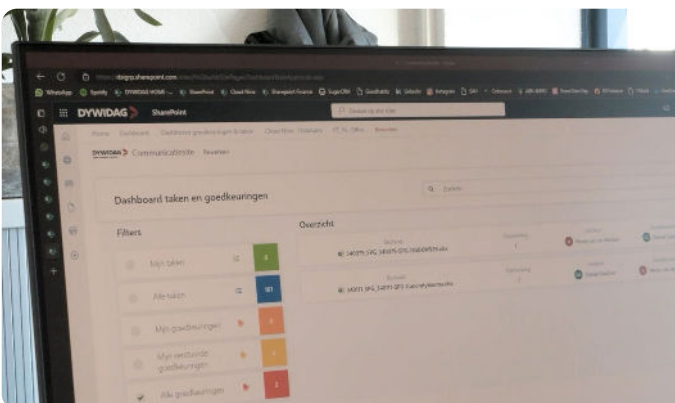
https://dsigrp.sharepoint.com

WhatsApp Spotify DYWIDAG HOME SharePoint

DYWIDAG SharePoint

Zoeken op deze site

DYWIDAG Communicatiesite Favorieten

Dashboard taken en goedkeuringen

Zoeken

Filters

Mijn taken 4

Alle taken 101

Mijn goedkeuringen 0

Mijn verstuurde goedkeuringen 1

Alle goedkeuringen 2

Overzicht

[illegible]

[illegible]